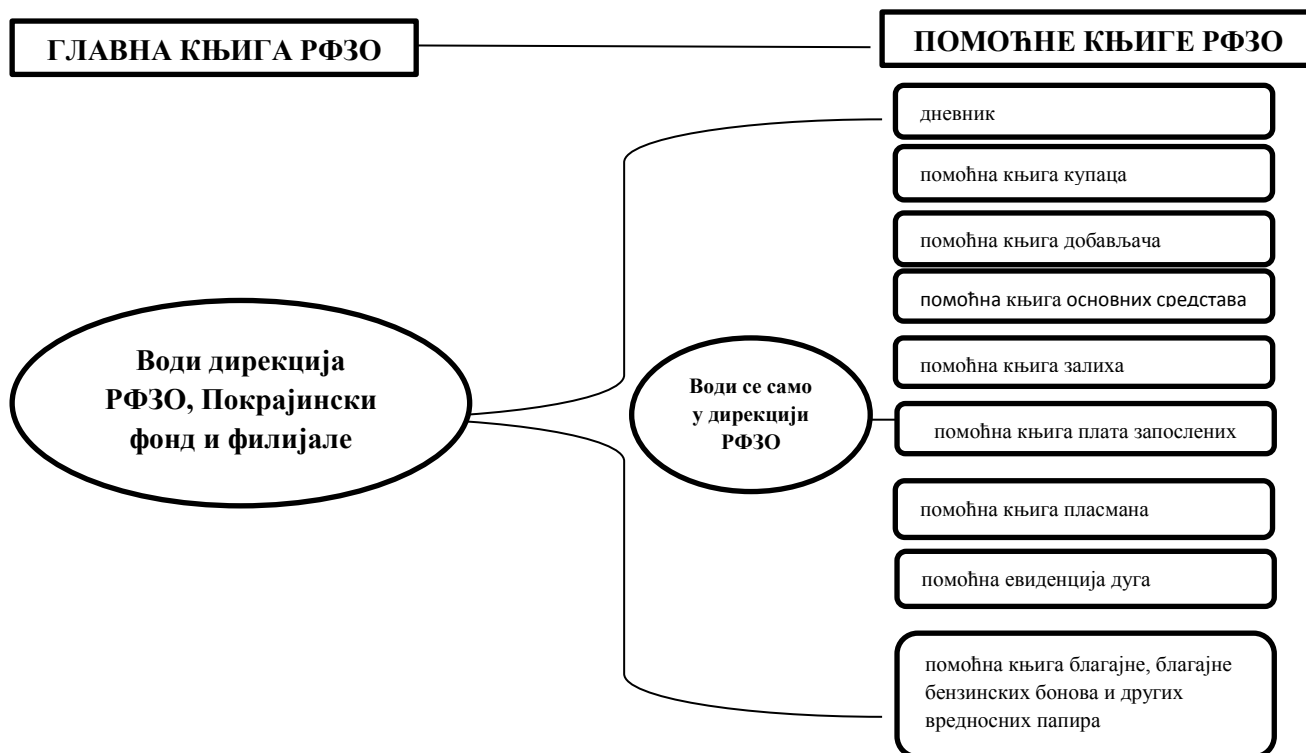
ГЛАВНА КЊИГА РФЗО

ПОМОЋНЕ КЊИГЕ РФЗО

дневник

помоћна књига купаца

помоћна књига добављача

помоћна књига основних средстава

Води дирекција РФЗО, Покрајински фонд и филијале

Води се само у дирекцији РФЗО

помоћна књига залиха

помоћна књига плата запослених

помоћна књига пласмана

помоћна евиденција дуга

помоћна књига благајне, благајне бензинских бонова и других вредносних папира